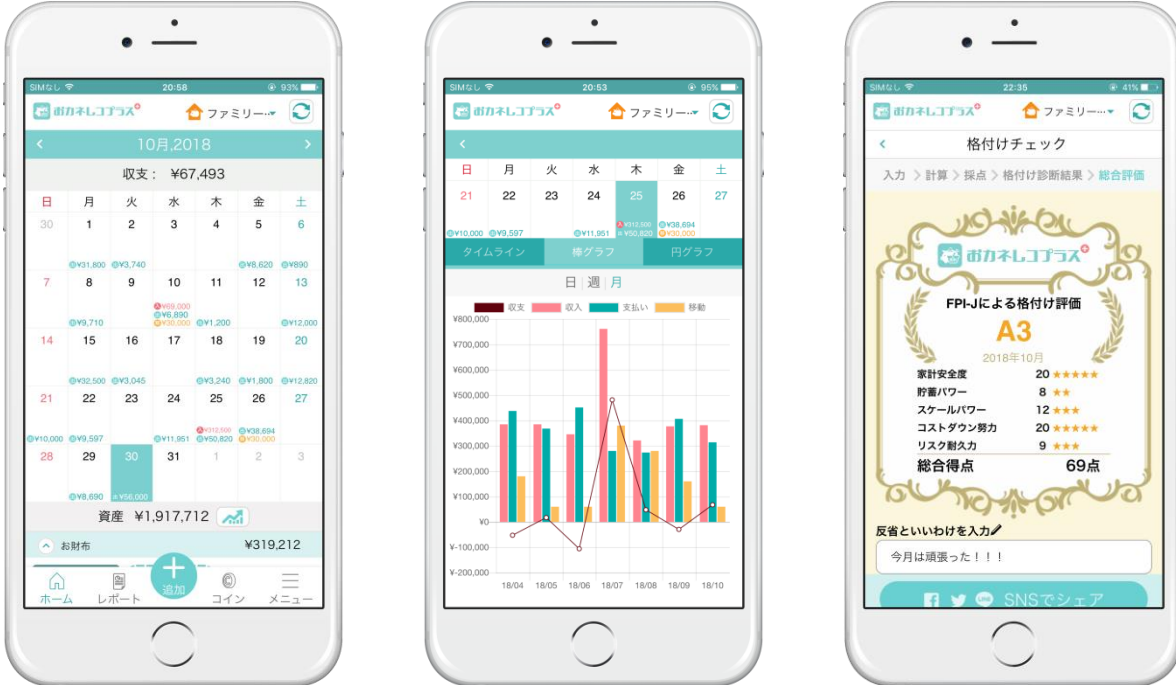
SIMなし 20:58 93%

おカネレコプラス

ファミリー...

10月,2018

収支： ¥67,493

| 日 | 月 | 火 | 水 | 木 | 金 | 土 |
|---|---|---|---|---|---|---|
| 30 | 1 ¥31,800 | 2 ¥3,740 | 3 | 4 | 5 ¥8,620 | 6 ¥890 |
| 7 | 8 ¥9,710 | 9 | 10 ¥69,000 ¥6,890 ¥30,000 | 11 ¥1,200 | 12 | 13 ¥12,000 |
| 14 | 15 ¥32,500 | 16 ¥3,045 | 17 | 18 ¥3,240 | 19 ¥1,800 | 20 ¥12,820 |
| 21 ¥10,000 | 22 ¥9,597 | 23 | 24 ¥11,951 | 25 ¥312,500 ¥50,820 | 26 ¥38,694 ¥30,000 | 27 |
| 28 | 29 ¥8,690 | 30 ¥56,000 | 31 | 1 | 2 | 3 |

資産 ¥1,917,712

お財布 ¥319,212

ホーム レポート 追加 コイン メニュー

SIMなし 20:53 95%

おカネレコプラス

ファミリー...

| 日 | 月 | 火 | 水 | 木 | 金 | 土 |
|---|---|---|---|---|---|---|
| 21 ¥10,000 | 22 ¥9,597 | 23 | 24 ¥11,951 | 25 ¥312,500 ¥50,820 | 26 ¥38,694 ¥30,000 | 27 |

タイムライン 棒グラフ 円グラフ

日 | 週 | 月

収支 収入 支払い 移動

¥800,000
¥700,000
¥600,000
¥500,000
¥400,000
¥300,000
¥200,000
¥100,000
¥0
¥-100,000
¥-200,000

18/04 18/05 18/06 18/07 18/08 18/09 18/10

SIMなし 22:35 41%

おカネレコプラス

ファミリー...

格付けチェック

入力 > 計算 > 採点 > 格付け診断結果 > 総合評価

おカネレコプラス

FPI-Jによる格付け評価

A3

2018年10月

| 家計安全度 | 20 ★★★★★ |
|---|---|
| 貯蓄パワー | 8 ★★ |
| スケールパワー | 12 ★★★ |
| コストダウン努力 | 20 ★★★★★ |
| リスク耐久力 | 9 ★★★ |
| 総合得点 | 69点 |

反省といいわけを入力

今月は頑張った！！！

SNSでシェア